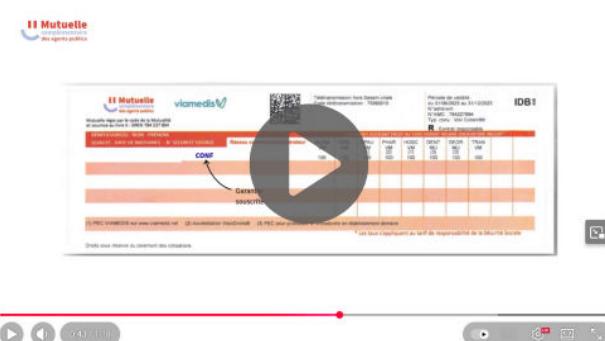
Mutuelle complémentaire des agents publics

Mutuelle
viamedis

Télétransmission hors Sesam vitale
Code télétransmission : 75086515

Période de validité
du 01/06/2025 au 31/12/2025
N°adhérent
N°AMC : 784227884
Type conv : Voir Convention

IDB

BÉNÉFICIAIRES - NOM - PRÉNOM

CONF

Garanties souscrites

(1) PEC VIAMEDIS sur www.viamedis.net (2) Acceptation ViaGénéral (3) PEC sur procédure particulière en télétransmission directe

Les taux s'appliquent au tarif de responsabilité de la Sécurité Sociale

Droits sous réserve du paiement des cotisations

PHAR
HOSC
DENT
OPOR
TRAN
100